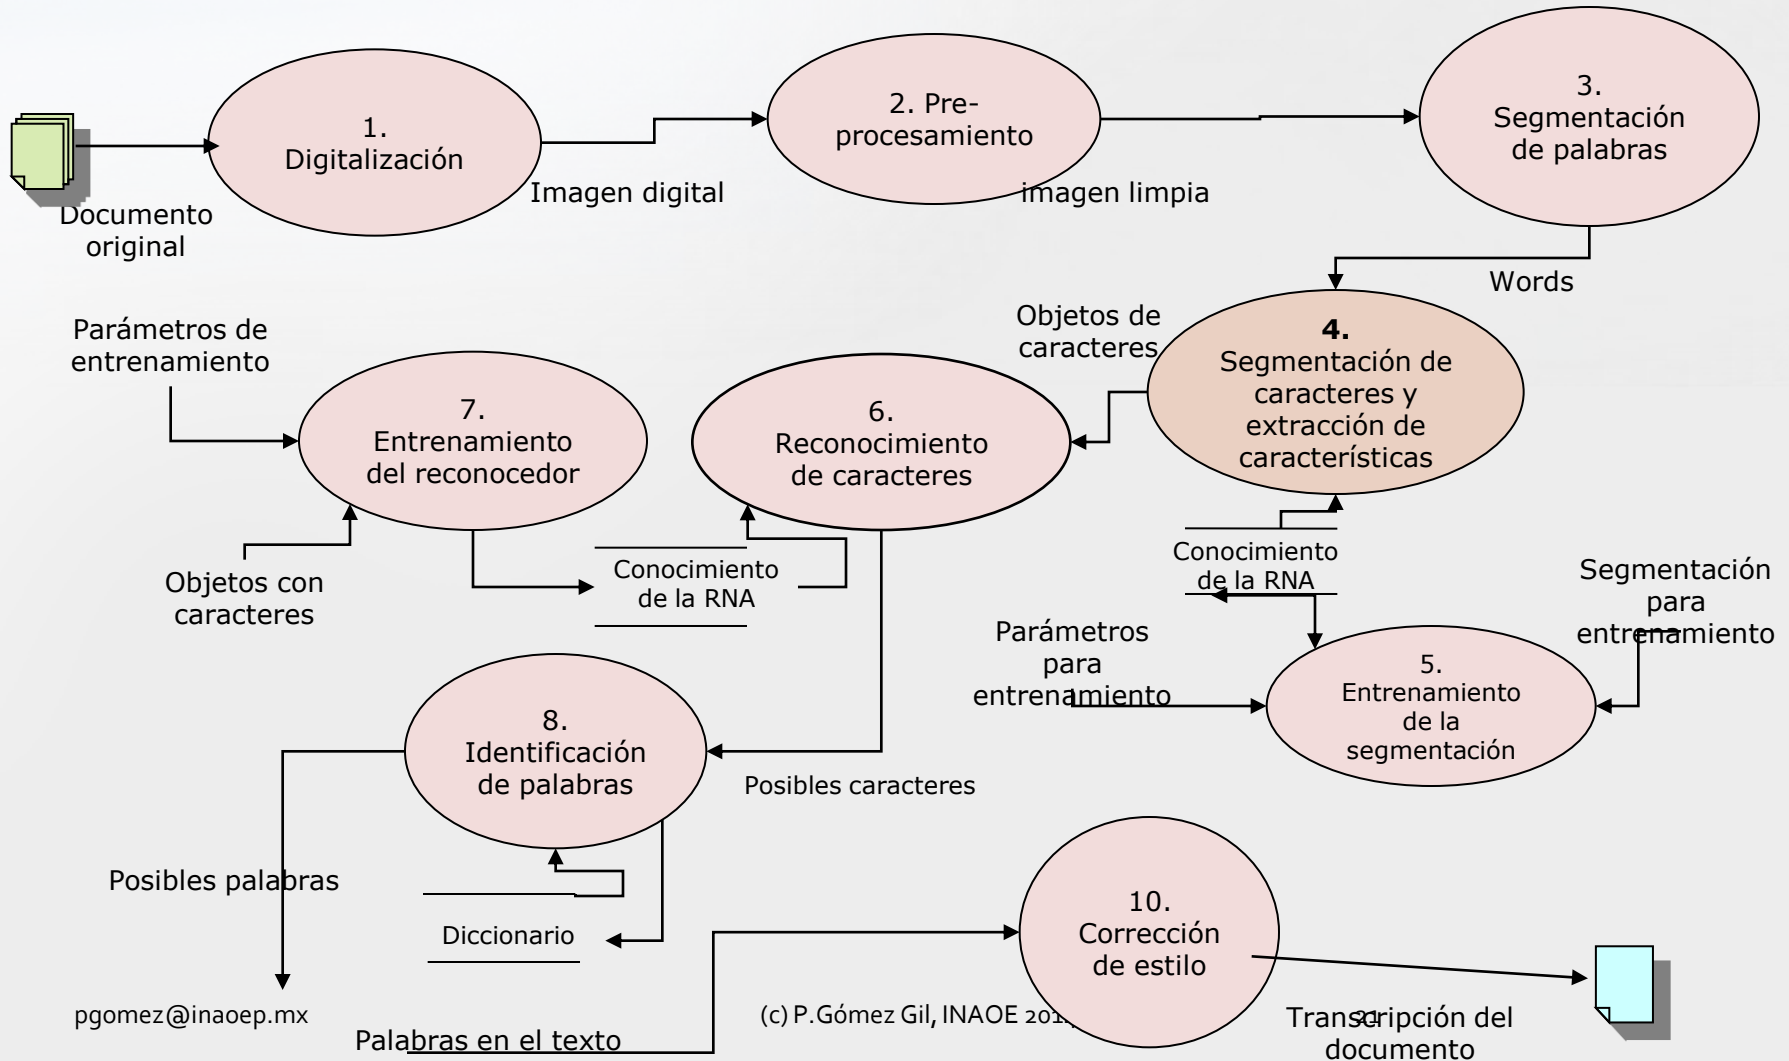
1. Digitalización

Documento original

Imagen digital

2. Pre-procesamiento

imagen limpia

3. Segmentación de palabras

Words

Parámetros de entrenamiento

7. Entrenamiento del reconocedor

Objetos con caracteres

Conocimiento de la RNA

6. Reconocimiento de caracteres

Objetos de caracteres

4. Segmentación de caracteres y extracción de características

Conocimiento de la RNA

Segmentación para entrenamiento

Parámetros para entrenamiento

5. Entrenamiento de la segmentación

8. Identificación de palabras

Posibles caracteres

Posibles palabras

Diccionario

10. Corrección de estilo

Transcripción del documento

pgomez@inaoep.mx

(c) P.Gómez Gil, INAOE 201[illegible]

21

Palabras en el texto